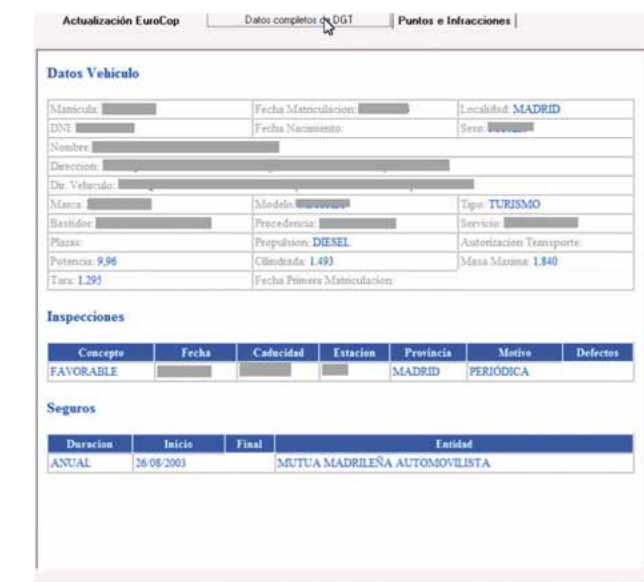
Actualización EuroCop | Datos completos de DGT | Puntos e Infracciones

Datos Vehiculo

| Matricula: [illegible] | Fecha Matriculacion: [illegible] | Localidad: MADRID |
|---|---|---|
| DNI: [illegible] | Fecha Nacimiento: | Sexo: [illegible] |
| Nombre: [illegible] | | |
| Direccion: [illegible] | | |
| Dir. Vehiculo: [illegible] | | |
| Marca: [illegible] | Modelo: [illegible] | Tipo: TURISMO |
| Bastidor: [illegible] | Procedencia: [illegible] | Servicio: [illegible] |
| Plazas: | Propulsion: DIESEL | Autorizacion Transporte: |
| Potencia: 9,96 | Cilindrada: 1.493 | Masa Maxima: 1.840 |
| Tara: 1.295 | Fecha Primera Matriculacion: | |

Inspecciones

| Concepto | Fecha | Caducidad | Estacion | Provincia | Motivo | Defectos |
|---|---|---|---|---|---|---|
| FAVORABLE | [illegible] | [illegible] | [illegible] | MADRID | PERIÓDICA | |

Seguros

| Duracion | Inicio | Final | Entidad |
|---|---|---|---|
| ANUAL | 26/08/2003 | | MUTUA MADRILEÑA AUTOMOVILISTA |